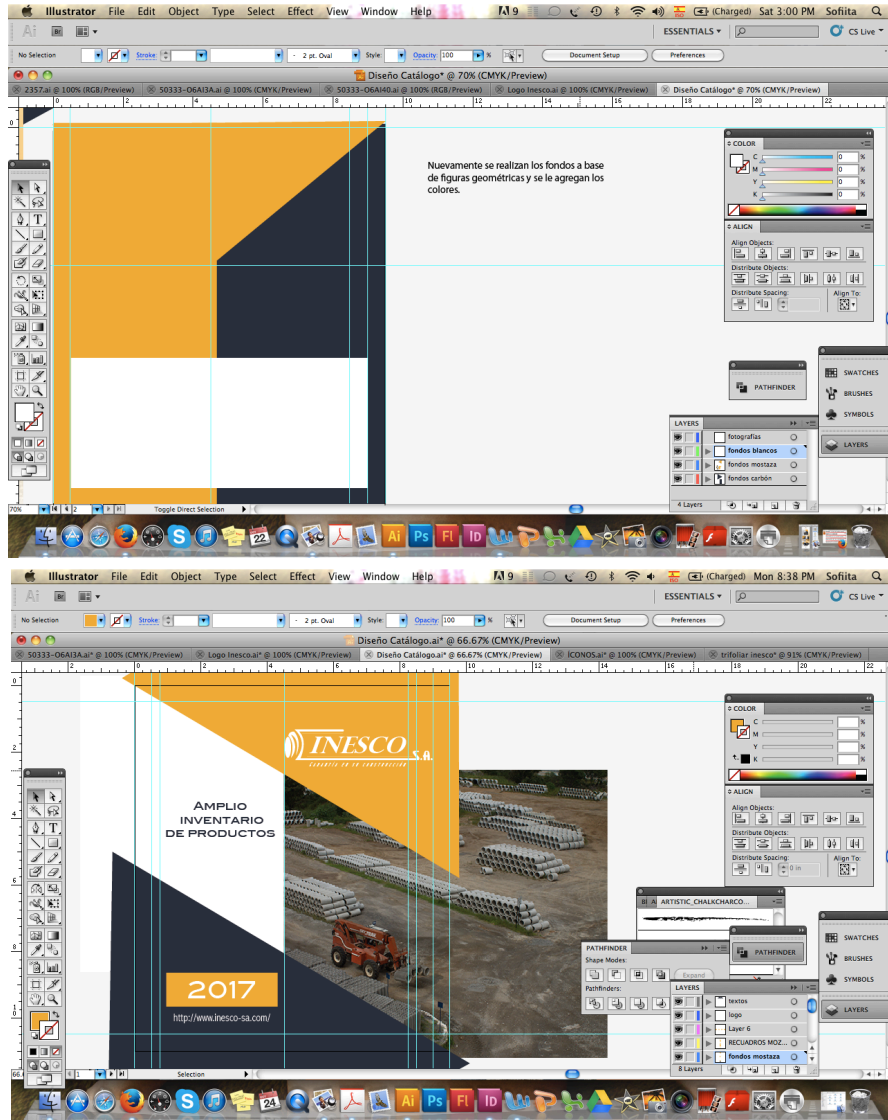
Illustrator File Edit Object Type Select Effect View Window Help
(Charged) Sat 3:00 PM Sofiita
ESSENTIALS ▾ CS Live ▾
No Selection Stroke: 2 pt. Oval Style: Opacity: 100 % Document Setup Preferences
Diseño Catálogo* @ 70% (CMYK/Preview)
2357.ai @ 100% (RGB/Preview) 50333-O6AI3A.ai @ 100% (CMYK/Preview) 50333-O6AI40.ai @ 100% (RGB/Preview) Logo Inesco.ai @ 100% (CMYK/Preview) Diseño Catálogo* @ 70% (CMYK/Preview)

Nuevamente se realizan los fondos a base de figuras geométricas y se le agregan los colores.

COLOR
C 0 %
M 0 %
Y 0 %
K 0 %
ALIGN
Align Objects:
Distribute Objects:
Distribute Spacing: Align To:
PATHFINDER
SWATCHES
BRUSHES
SYMBOLS
LAYERS
LAYERS
fotografías
fondos blancos
fondos mostaza
fondos carbón
4 Layers
70% 2 Toggle Direct Selection

Illustrator File Edit Object Type Select Effect View Window Help
(Charged) Mon 8:38 PM Sofiita
ESSENTIALS ▾ CS Live ▾
No Selection Stroke: 2 pt. Oval Style: Opacity: 100 % Document Setup Preferences
Diseño Catálogo.ai* @ 66.67% (CMYK/Preview)
50333-O6AI3A.ai* @ 100% (CMYK/Preview) Logo Inesco.ai* @ 100% (CMYK/Preview) Diseño Catálogo.ai* @ 66.67% (CMYK/Preview) ICONOS.ai* @ 100% (CMYK/Preview) trifoliar inesco* @ 91% (CMYK/Preview)

INESCO S.A.
GARANTÍA EN SU CONSTRUCCIÓN

AMPLIO INVENTARIO DE PRODUCTOS

2017

http://www.inesco-sa.com/

COLOR
C %
M %
Y %
K %
ALIGN
Align Objects:
Distribute Objects:
Distribute Spacing: Align To:
0 in
ARTISTIC_CHALKCHARCO...
PATHFINDER
Shape Modes:
Expand
Pathfinders:
PATHFINDER
SWATCHES
BRUSHES
SYMBOLS
LAYERS
LAYERS
textos
logo
Layer 6
RECUADROS MOZ...
fondos mostaza
8 Layers
66.67% 1 Selection